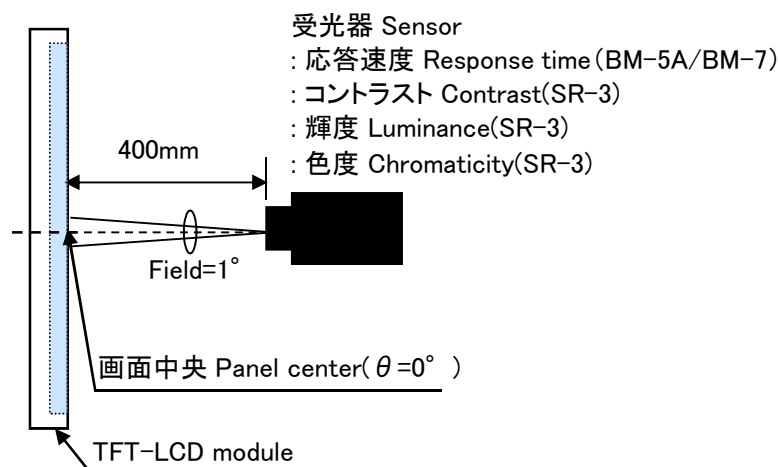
受光器 Sensor
: 応答速度 Response time (BM-5A/BM-7)
: コントラスト Contrast(SR-3)
: 輝度 Luminance(SR-3)
: 色度 Chromaticity(SR-3)

400mm

Field=1°

画面中央 Panel center( $\theta$ =0° )

TFT-LCD module